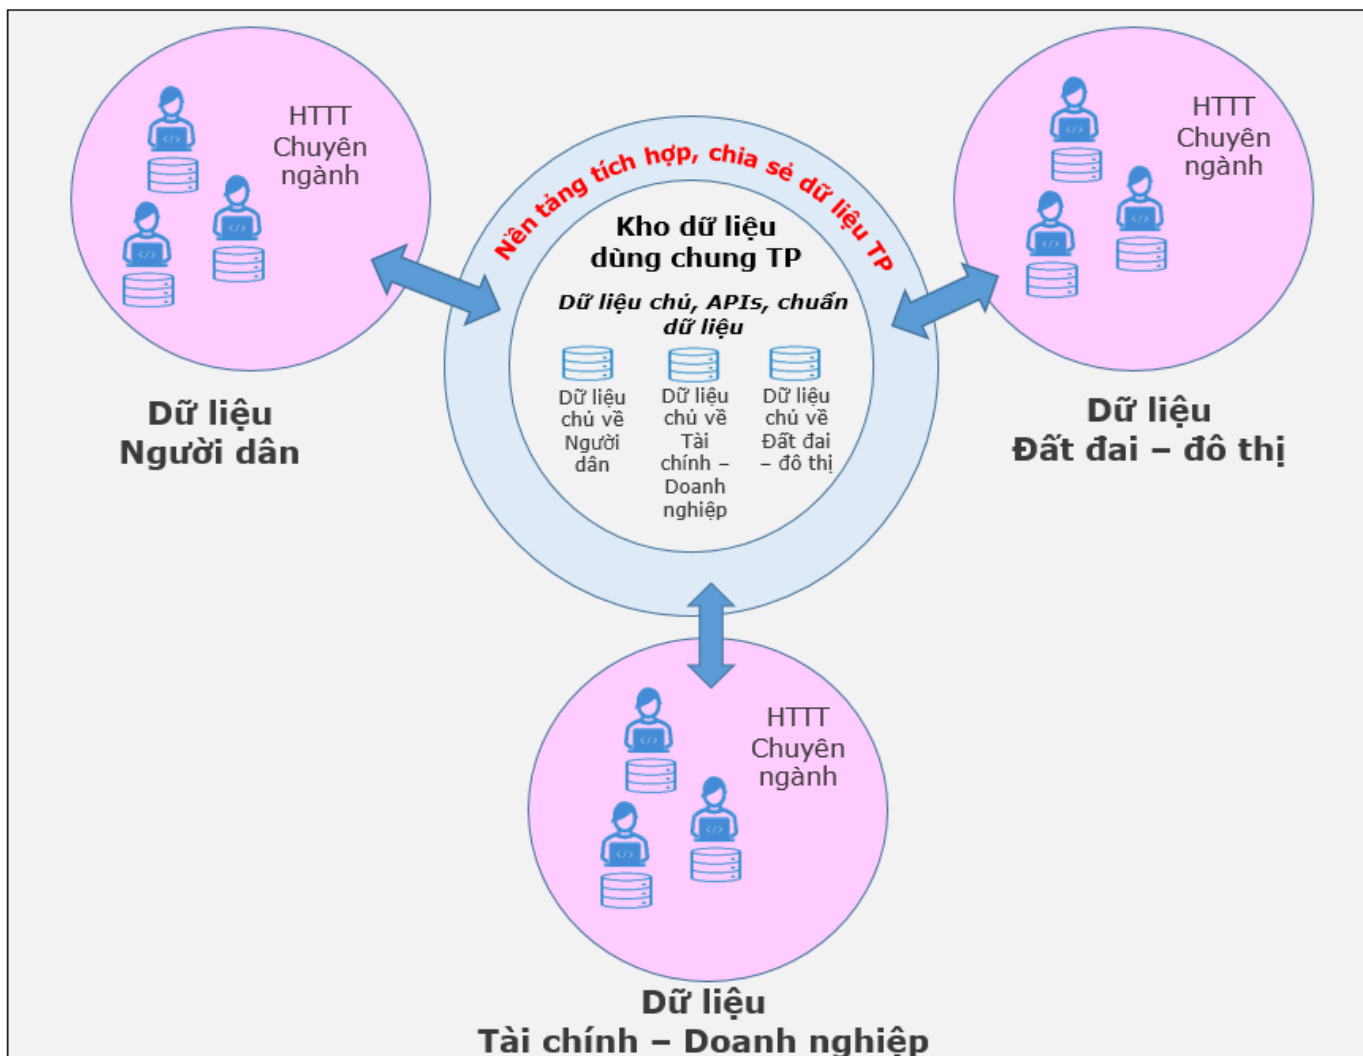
HTTT Chuyên ngành

Dữ liệu Người dân

Nền tảng tích hợp, chia sẻ dữ liệu TP

Kho dữ liệu dùng chung TP

Dữ liệu chủ, APIs, chuẩn dữ liệu

Dữ liệu chủ về Người dân

Dữ liệu chủ về Tài chính – Doanh nghiệp

Dữ liệu chủ về Đất đai – đô thị

HTTT Chuyên ngành

Dữ liệu Đất đai – đô thị

HTTT Chuyên ngành

Dữ liệu Tài chính – Doanh nghiệp